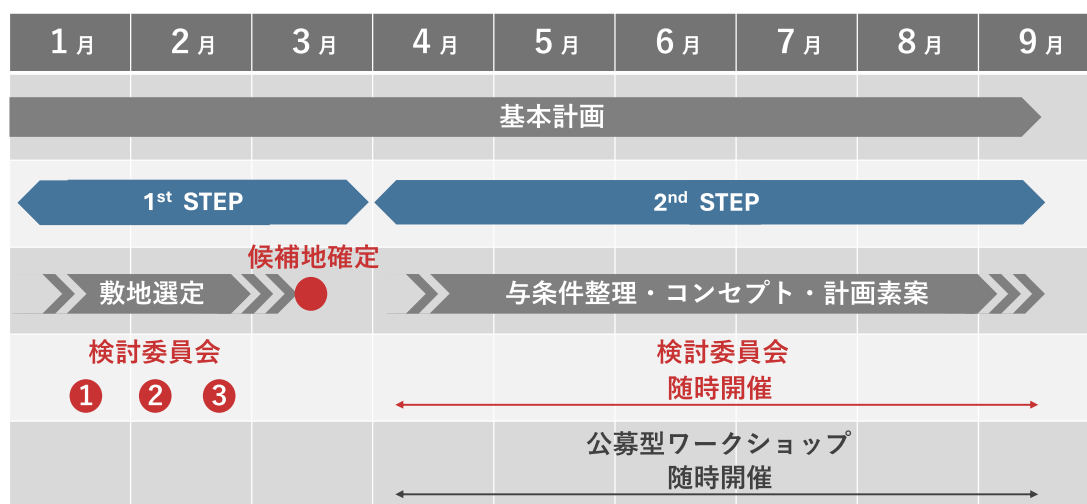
| 1月 | 2月 | 3月 | 4月 | 5月 | 6月 | 7月 | 8月 | 9月 |
|---|---|---|---|---|---|---|---|---|

基本計画

1st STEP

2nd STEP

候補地確定

敷地選定

与条件整理・コンセプト・計画素案

検討委員会

1 2 3

検討委員会
随時開催

公募型ワークショップ
随時開催